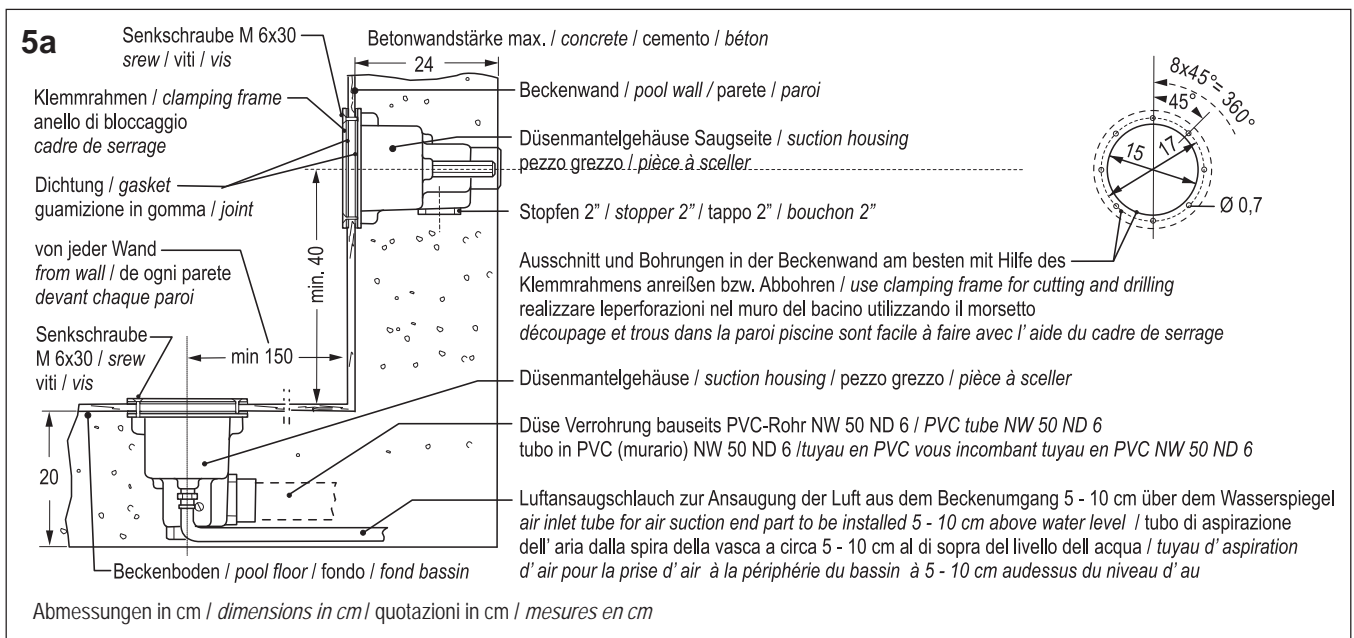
5a

Senkschraube M 6x30
srew / viti / vis

Klemmrahmen / clamping frame
anello di bloccaggio
cadre de serrage

Dichtung / gasket
guamizione in gomma / joint

von jeder Wand
from wall / de ogni parete
devant chaque paroi

Senkschraube
M 6x30 / srew
viti / vis

Betonwandstärke max. / concrete / cemento / béton

24

min. 40

min 150

20

Beckenwand / pool wall / parete / paroi

Düsenmantelgehäuse Saugseite / suction housing
pezzo grezzo / pièce à sceller

Stopfen 2" / stopper 2" / tappo 2" / bouchon 2"

$8x45° = 360°$

45°

15

17

Ø 0,7

Ausschnitt und Bohrungen in der Beckenwand am besten mit Hilfe des Klemmrahmens anreißen bzw. Abbohren / use clamping frame for cutting and drilling
realizzare leperforazioni nel muro del bacino utilizzando il morsetto
découpage et trous dans la paroi piscine sont facile à faire avec l' aide du cadre de serrage

Düsenmantelgehäuse / suction housing / pezzo grezzo / pièce à sceller

Düse Verrohrung bauseits PVC-Rohr NW 50 ND 6 / PVC tube NW 50 ND 6
tubo in PVC (murario) NW 50 ND 6 /tuyau en PVC vous incombant tuyau en PVC NW 50 ND 6

Luftansaugschlauch zur Ansaugung der Luft aus dem Beckenumgang 5 - 10 cm über dem Wasserspiegel
air inlet tube for air suction end part to be installed 5 - 10 cm above water level / tubo di aspirazione dell' aria dalla spira della vasca a circa 5 - 10 cm al di sopra del livello dell acqua / tuyau d' aspiration d' air pour la prise d' air à la périphérie du bassin à 5 - 10 cm audessus du niveau d' au

Beckenboden / pool floor / fondo / fond bassin

Abmessungen in cm / dimensions in cm / quotazioni in cm / mesures en cm